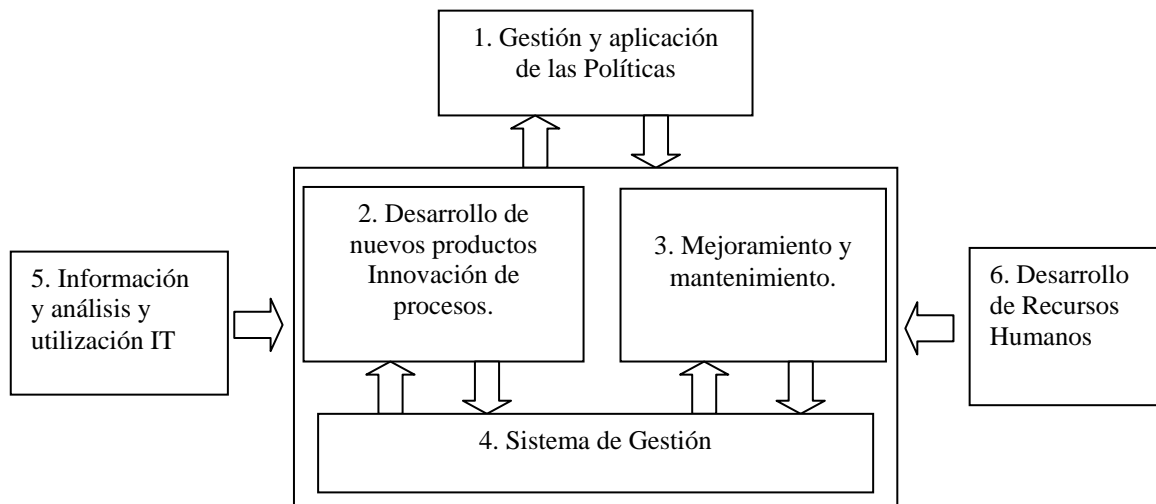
1. Gestión y aplicación de las Políticas

5. Información y análisis y utilización IT

2. Desarrollo de nuevos productos Innovación de procesos.

3. Mejoramiento y mantenimiento.

6. Desarrollo de Recursos Humanos

4. Sistema de Gestión